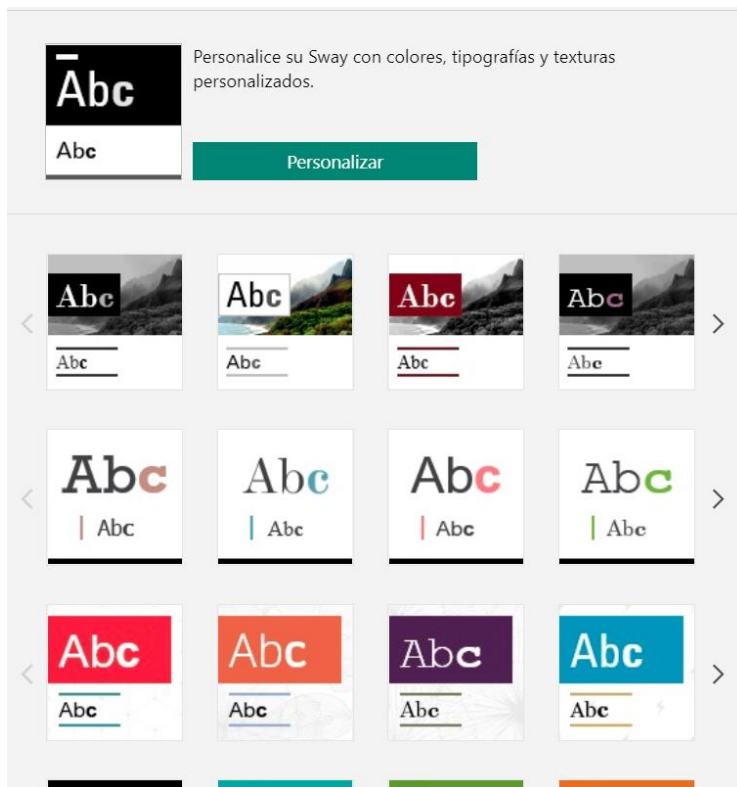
Abc
Abc

Personalice su Sway con colores, tipografías y texturas personalizados.

Personalizar

Abc
Abc

Abc
Abc

Abc
Abc

Abc
Abc

Abc
Abc

Abc
Abc

Abc
Abc

Abc
Abc

Abc
Abc

Abc
Abc

Abc
Abc

Abc
Abc